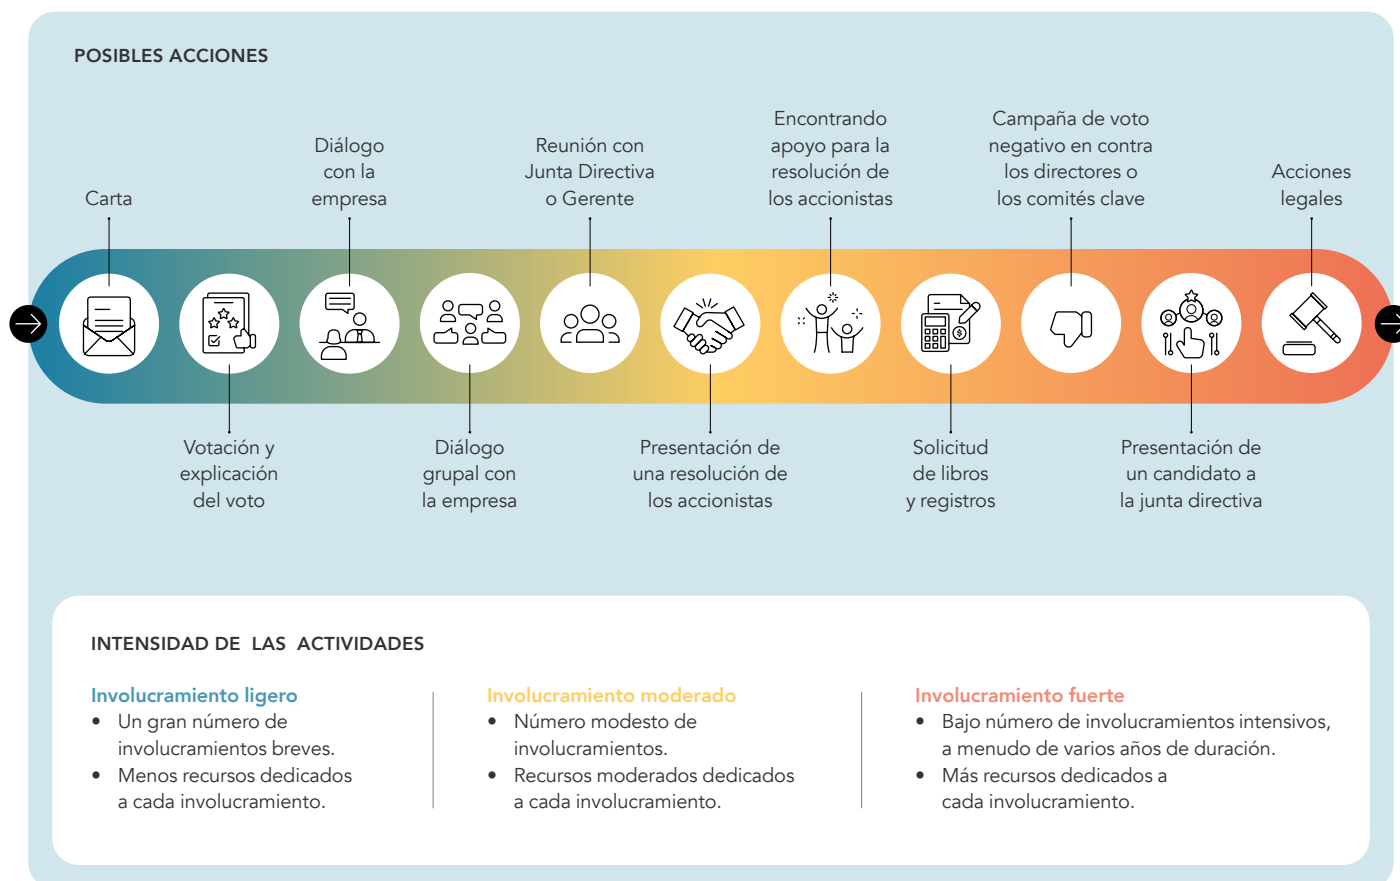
POSIBLES ACCIONES

Carta

Diálogo con la empresa

Reunión con Junta Directiva o Gerente

Encontrando apoyo para la resolución de los accionistas

Campaña de voto negativo en contra los directores o los comités clave

Acciones legales

Votación y explicación del voto

Diálogo grupal con la empresa

Presentación de una resolución de los accionistas

Solicitud de libros y registros

Presentación de un candidato a la junta directiva

INTENSIDAD DE LAS ACTIVIDADES

Involucramiento ligero
• Un gran número de involucramientos breves.
• Menos recursos dedicados a cada involucramiento.

Involucramiento moderado
• Número modesto de involucramientos.
• Recursos moderados dedicados a cada involucramiento.

Involucramiento fuerte
• Bajo número de involucramientos intensivos, a menudo de varios años de duración.
• Más recursos dedicados a cada involucramiento.